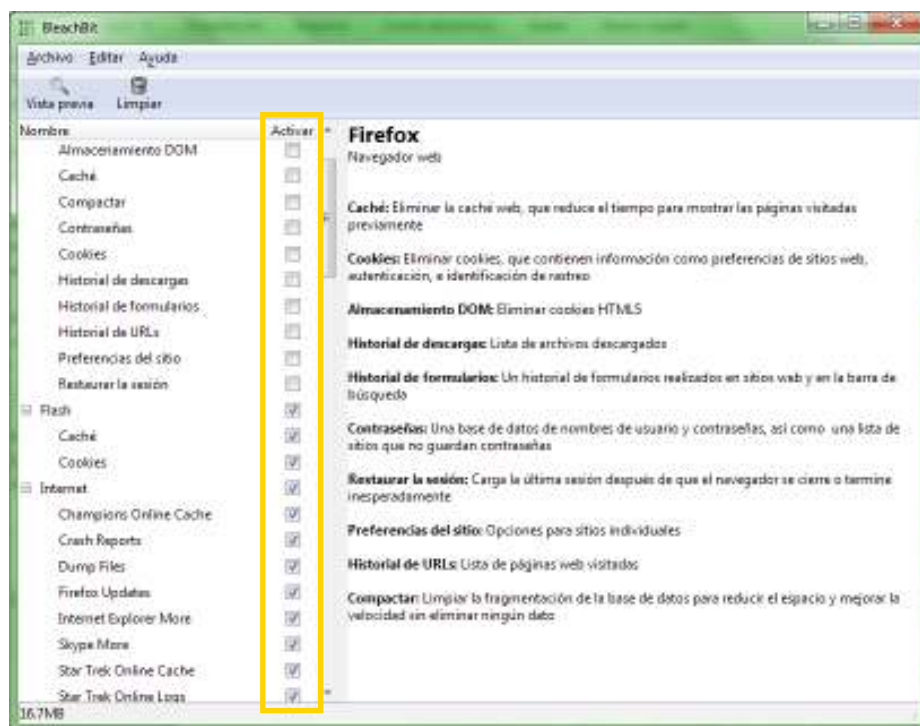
BleachBit

Archivo Editar Ayuda

Vista previa Limpiar

| Nombre | Activar |
|---|---|
| Almacenamiento DOM | ☐ |
| Caché | ☐ |
| Compactar | ☐ |
| Contraseñas | ☐ |
| Cookies | ☐ |
| Historial de descargas | ☐ |
| Historial de formularios | ☐ |
| Historial de URLs | ☐ |
| Preferencias del sitio | ☐ |
| Restaurar la sesión | ☐ |
| Flash | ☑ |
| Caché | ☑ |
| Cookies | ☑ |
| Internet | ☑ |
| Champions Online Cache | ☑ |
| Crash Reports | ☑ |
| Dump Files | ☑ |
| Firefox Updates | ☑ |
| Internet Explorer More | ☑ |
| Skype More | ☑ |
| Star Trek Online Cache | ☑ |
| Star Trek Online Logs | ☑ |

Firefox
Navegador web

Caché: Eliminar la caché web, que reduce el tiempo para mostrar las páginas visitadas previamente

Cookies: Eliminar cookies, que contienen información como preferencias de sitios web, autenticación, e identificación de rastreo

Almacenamiento DOM: Eliminar cookies HTML5

Historial de descargas: Lista de archivos descargados

Historial de formularios: Un historial de formularios realizados en sitios web y en la barra de búsqueda

Contraseñas: Una base de datos de nombres de usuario y contraseñas, así como una lista de sitios que no guardan contraseñas

Restaurar la sesión: Carga la última sesión después de que el navegador se cierre o termine inesperadamente

Preferencias del sitio: Opciones para sitios individuales

Historial de URLs: Lista de páginas web visitadas

Compactar: Limpiar la fragmentación de la base de datos para reducir el espacio y mejorar la velocidad sin eliminar ningún dato

16.7MB